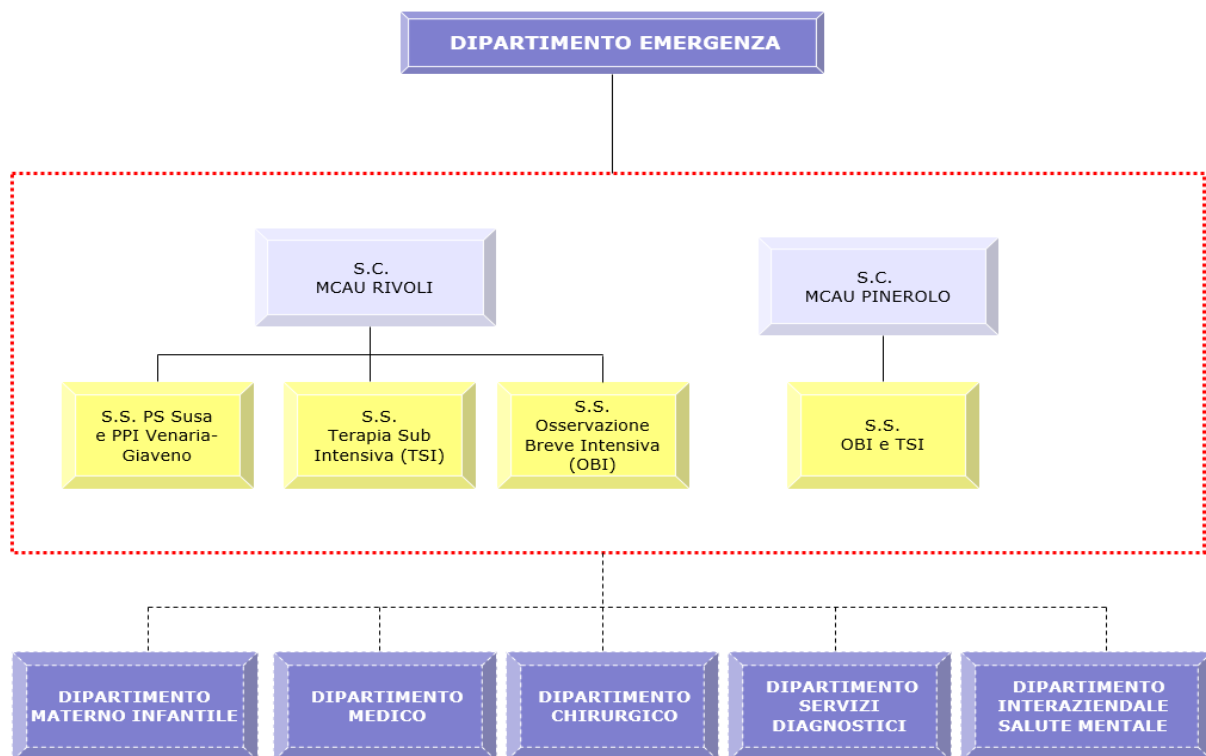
DIPARTIMENTO EMERGENZA

S.C.
MCAU RIVOLI

S.C.
MCAU PINEROLO

S.S. PS Susa e PPI Venaria-Giaveno

S.S.
Terapia Sub Intensiva (TSI)

S.S.
Osservazione Breve Intensiva (OBI)

S.S.
OBI e TSI

DIPARTIMENTO MATERNO INFANTILE

DIPARTIMENTO MEDICO

DIPARTIMENTO CHIRURGICO

DIPARTIMENTO SERVIZI DIAGNOSTICI

DIPARTIMENTO INTERAZIENDALE SALUTE MENTALE